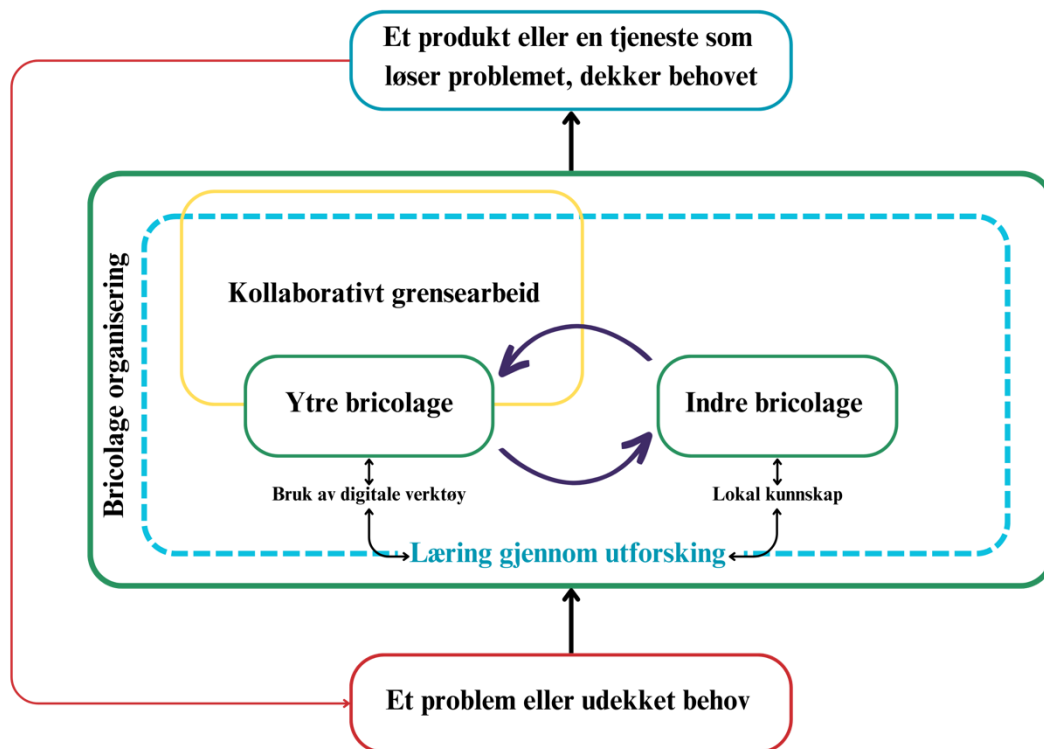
Et produkt eller en tjeneste som løser problemet, dekker behovet

Bricolage organisering

Kollaborativt grensearbeid

Ytre bricolage

Indre bricolage

Bruk av digitale verktøy

Lokal kunnskap

Læring gjennom utforsking

Et problem eller udekket behov